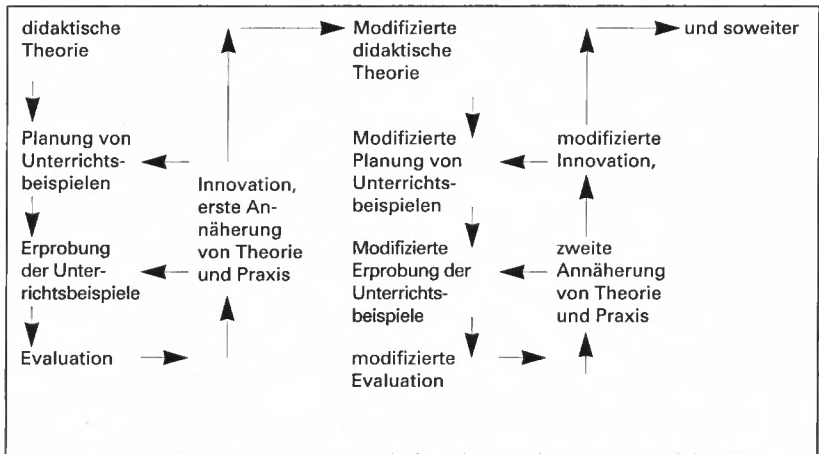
didaktische Theorie

Planung von Unterrichtsbeispielen

Erprobung der Unterrichtsbeispiele

Evaluation

Innovation, erste Annäherung von Theorie und Praxis

Modifizierte didaktische Theorie

Modifizierte Planung von Unterrichtsbeispielen

Modifizierte Erprobung der Unterrichtsbeispiele

modifizierte Evaluation

und soweiter

modifizierte Innovation,

zweite Annäherung von Theorie und Praxis